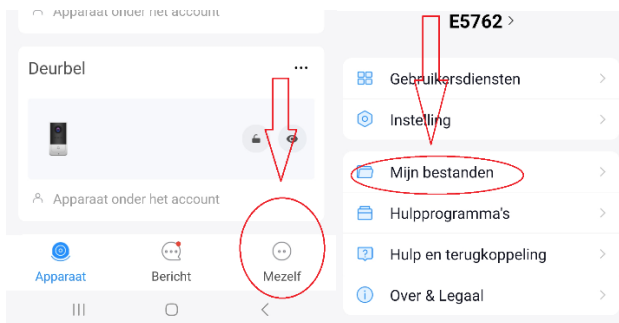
Apparaat onder het account

Deurbel ···

Apparaat onder het account

Apparaat

Bericht

Mezelf

E5762 >

Gebruikersdiensten >

Instelling >

Mijn bestanden >

Hulpprogramma's >

Hulp en terugkoppeling >

Over & Legaal >